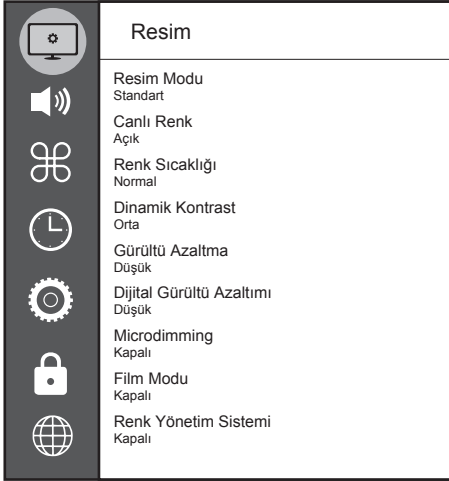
Resim

Resim Modu
Standart

Canlı Renk
Açık

Renk Sıcaklığı
Normal

Dinamik Kontrast
Orta

Gürültü Azaltma
Düşük

Dijital Gürültü Azaltımı
Düşük

Microdimming
Kapalı

Film Modu
Kapalı

Renk Yönetim Sistemi
Kapalı